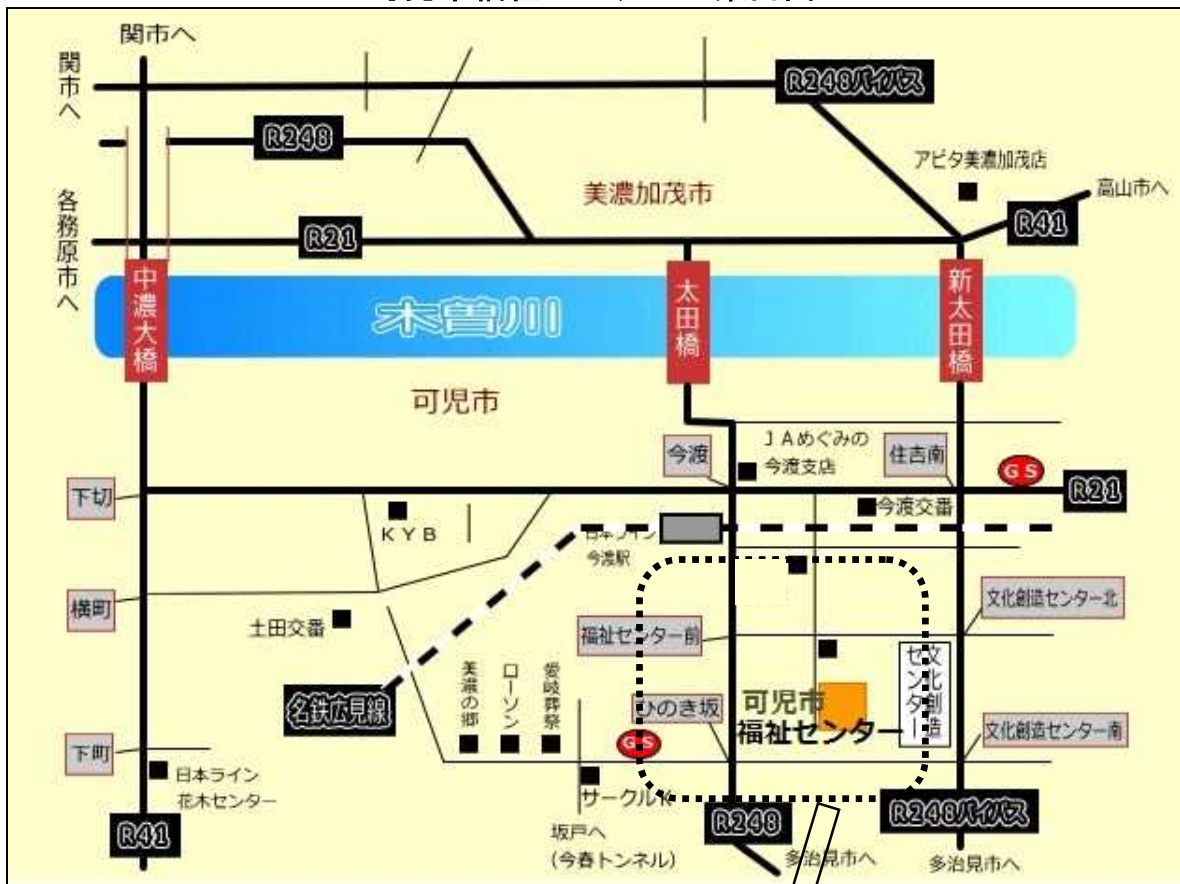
関市へ

関市へ

R248バイパス

R248

アピタ美濃加茂店

高山市へ

美濃加茂市

各務原市へ

R21

R41

中濃大橋

太田橋

新太田橋

木曽川

可児市

ＪＡめぐみの今渡支店

今渡

住吉南

GS

下切

R21

今渡交番

ＫＹＢ

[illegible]今渡駅

文化創造センター北

横町

土田交番

福祉センター前

文化創造センター

美濃の郷

ローソン

愛岐葬祭

可児市福祉センター

名鉄広見線

ひのき坂

文化創造センター南

GS

下町

日本ライン花木センター

サークルK

R41

坂戸へ（今春トンネル）

R248

R248バイパス

多治見市へ

多治見市へ